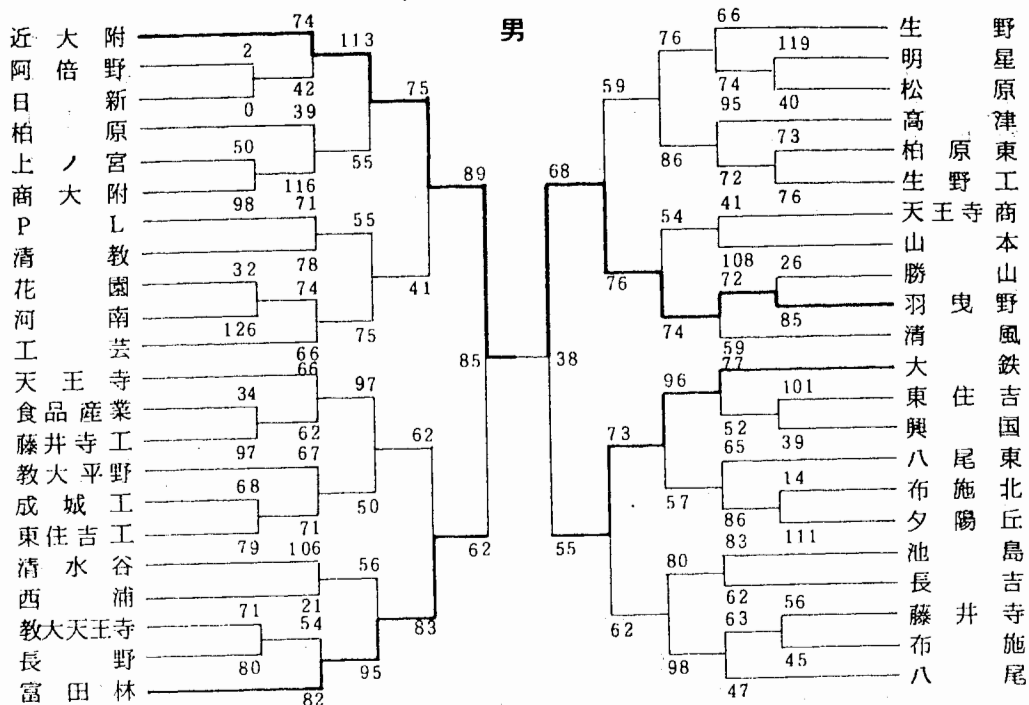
男

近大附
阿倍野
日新
柏原
上ノ宮
商大附
PL
清教
花園
河南
工芸
天王寺
食品産業
藤井寺工
教大平野
成城工
東住吉工
清水谷
西浦
教大天王寺
長野
富田林

74 113 2 42 0 39 75 50 55 116 98 71 89 55 32 78 74 126 75 41 66 66 34 97 62 62 97 67 68 50 71 79 106 56 21 71 54 83 80 95 82 85 62

生野
明星
松原
高津
柏原東工
生野工
天王寺商
山本
勝山
羽曳野
清風
大鉄
東住吉
興国
八尾東
布施北
夕陽丘
池島
長吉
藤井寺
布施
八尾

66 76 119 59 74 40 95 73 68 86 72 76 54 41 108 26 76 72 74 85 59 38 96 77 101 52 39 73 65 14 57 86 111 55 83 80 62 63 56 62 45 98 47